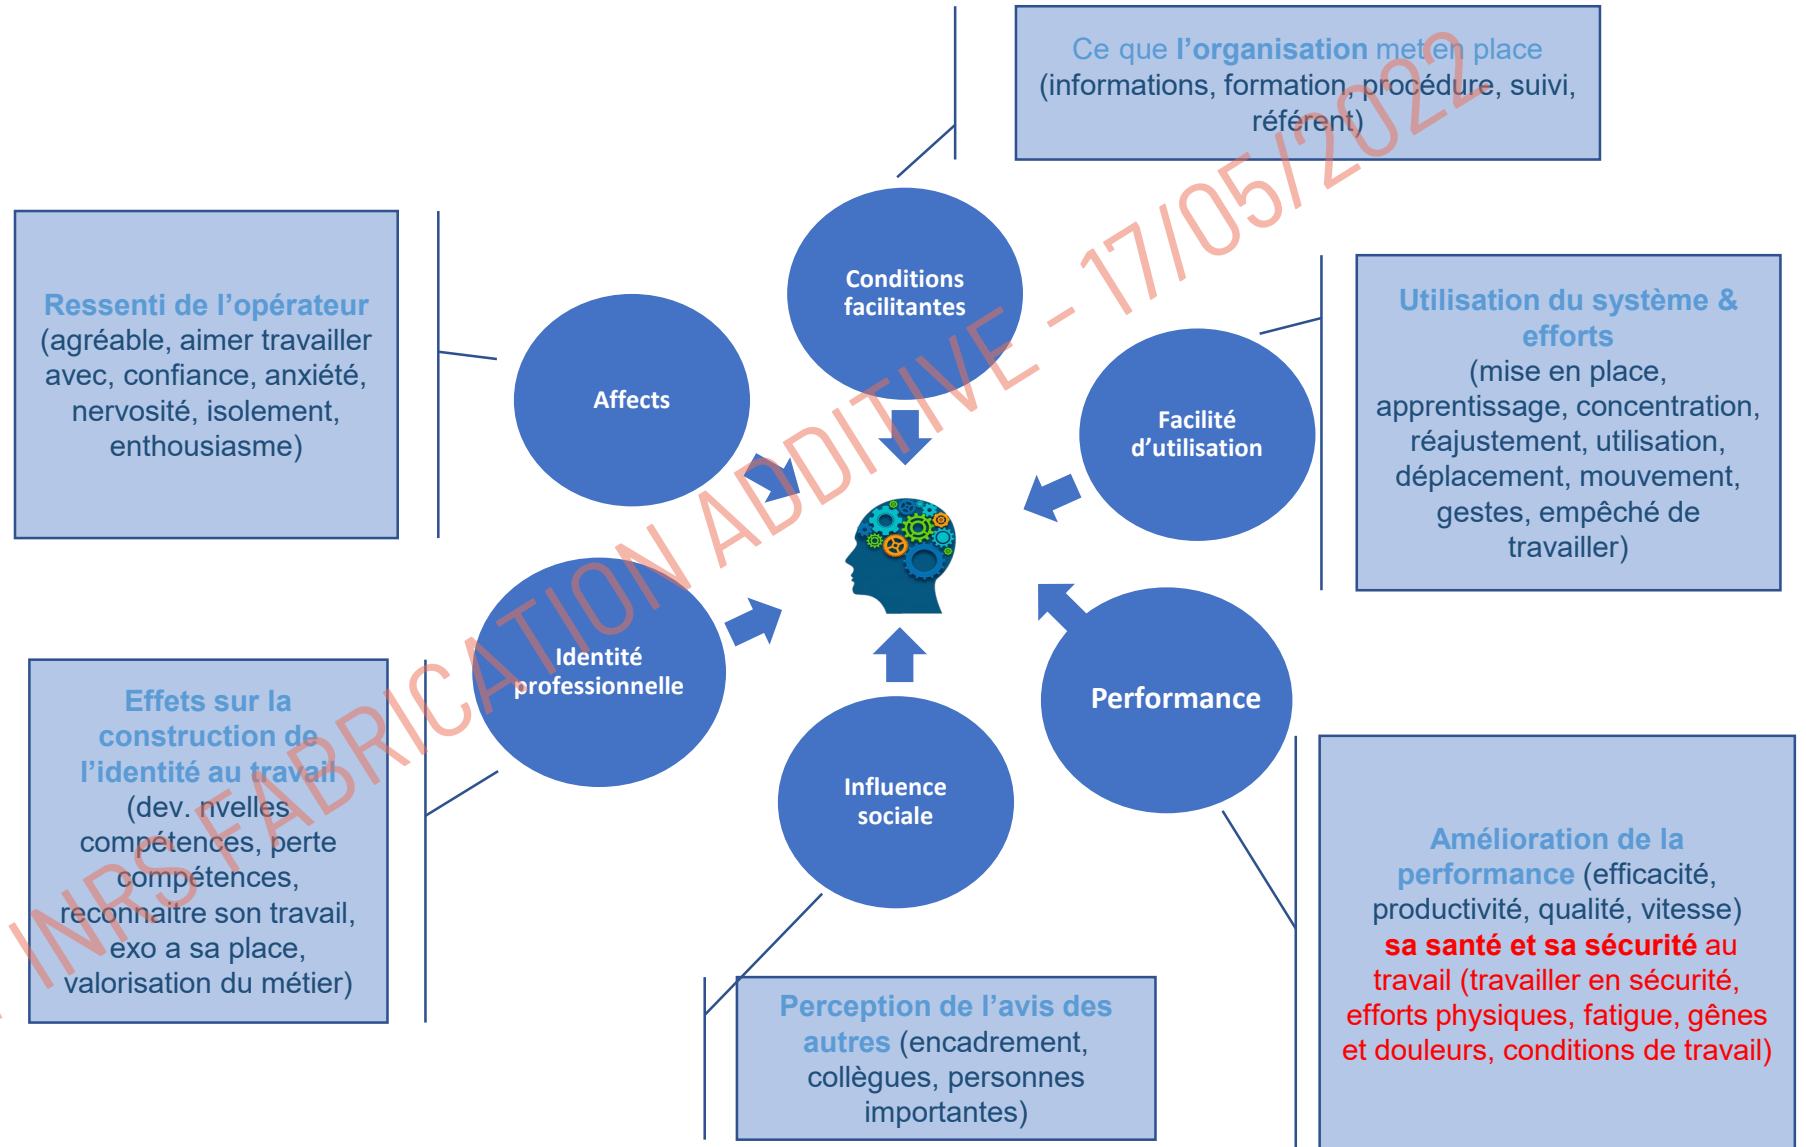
Ce que l'organisation met en place (informations, formation, procédure, suivi, référent)

Ressenti de l'opérateur (agréable, aimer travailler avec, confiance, anxiété, nervosité, isolement, enthousiasme)

Conditions facilitantes

Affects

Utilisation du système & efforts (mise en place, apprentissage, concentration, réajustement, utilisation, déplacement, mouvement, gestes, empêché de travailler)

Facilité d'utilisation

Identité professionnelle

Performance

Effets sur la construction de l'identité au travail (dev. nvelles compétences, perte compétences, reconnaître son travail, exo a sa place, valorisation du métier)

Influence sociale

Amélioration de la performance (efficacité, productivité, qualité, vitesse) sa santé et sa sécurité au travail (travailler en sécurité, efforts physiques, fatigue, gênes et douleurs, conditions de travail)

Perception de l'avis des autres (encadrement, collègues, personnes importantes)

INRS FABRICATION ADDITIVE - 17/05/2022